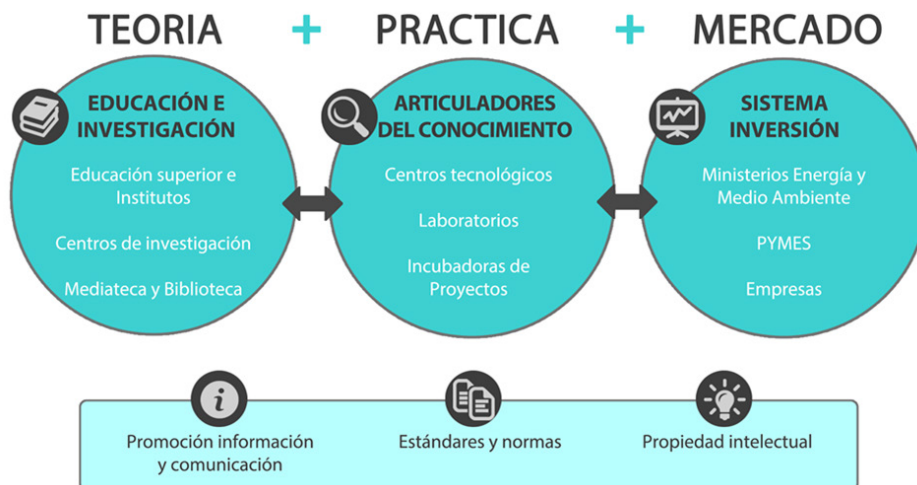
TEORIA + PRACTICA + MERCADO

EDUCACIÓN E INVESTIGACIÓN

Educación superior e Institutos

Centros de investigación

Mediateca y Biblioteca

ARTICULADORES DEL CONOCIMIENTO

Centros tecnológicos

Laboratorios

Incubadoras de Proyectos

SISTEMA INVERSIÓN

Ministerios Energía y Medio Ambiente

PYMES

Empresas

i

Promoción información y comunicación

Estándares y normas

Propiedad intelectual